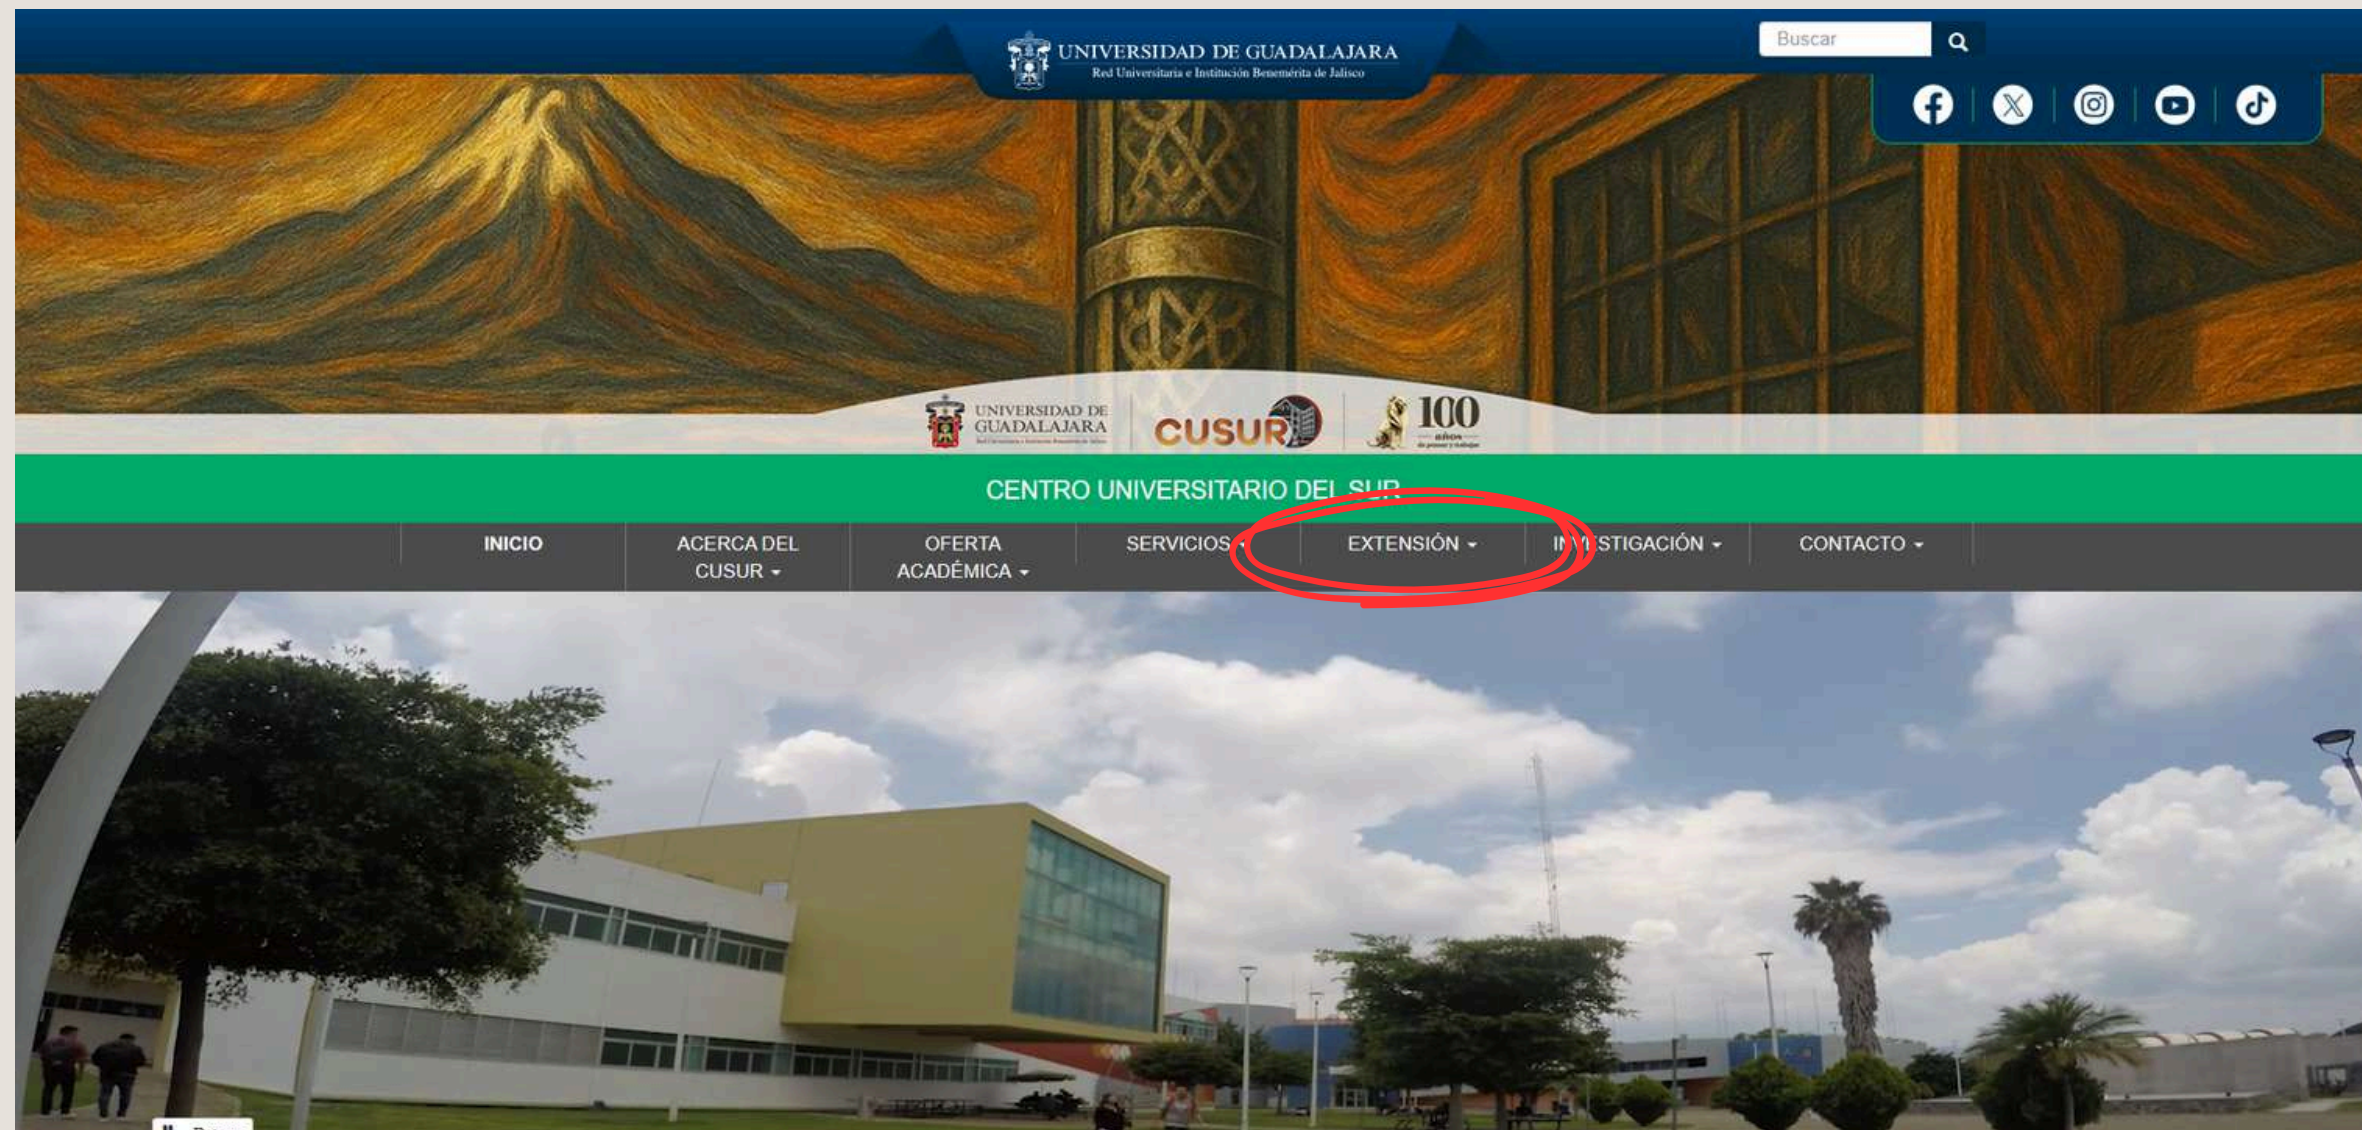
UNIVERSIDAD DE GUADALAJARA
Red Universitaria e Institución Benemérita de Jalisco

Buscar

UNIVERSIDAD DE GUADALAJARA
CUSUR
100 años

CENTRO UNIVERSITARIO DEL SUR

INICIO
ACERCA DEL CUSUR
OFERTA ACADÉMICA
SERVICIOS
EXTENSIÓN
INVESTIGACIÓN
CONTACTO